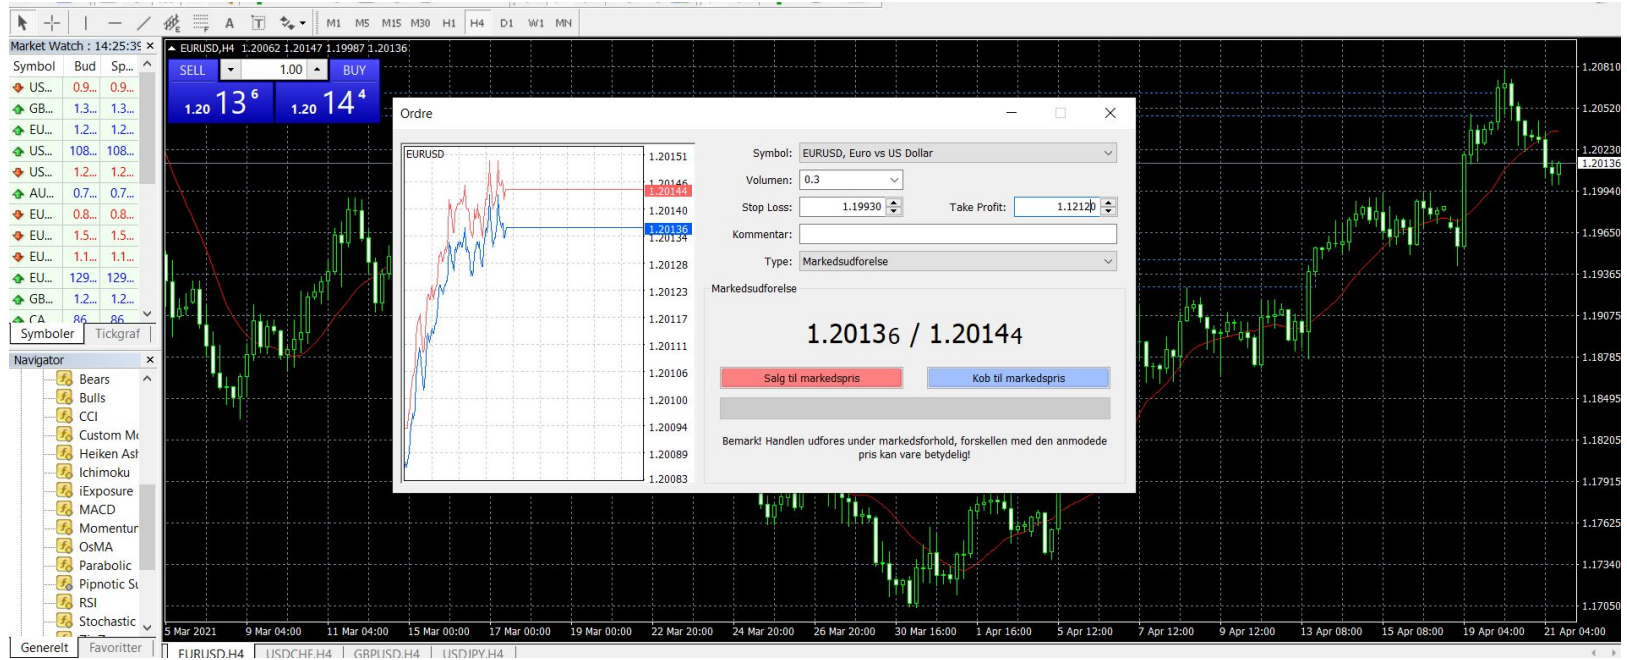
M1 M5 M15 M30 H1 H4 D1 W1 MN

Market Watch : 14:25:3

| Symbol | Bud | Sp... |
|---|---|---|
| US... | 0.9... | 0.9... |
| GB... | 1.3... | 1.3... |
| EU... | 1.2... | 1.2... |
| US... | 108... | 108... |
| US... | 1.2... | 1.2... |
| AU... | 0.7... | 0.7... |
| EU... | 0.8... | 0.8... |
| EU... | 1.5... | 1.5... |
| EU... | 1.1... | 1.1... |
| EU... | 129... | 129... |
| GB... | 1.2... | 1.2... |
| CA | 86 | 86 |

Symboler Tickgraf

Navigator
Bears
Bulls
CCI
Custom M
Heiken Ash
Ichimoku
iExposure
MACD
Momentur
OsMA
Parabolic
Pipnotic S
RSI
Stochastic

Generelt Favoritter

EURUSD,H4 1.20062 1.20147 1.19987 1.20136
SELL 1.00 BUY
1.20 13 6 1.20 14 4

Ordre

EURUSD
1.20151
1.20146
1.20144
1.20140
1.20136
1.20134
1.20128
1.20123
1.20117
1.20111
1.20106
1.20100
1.20094
1.20089
1.20083

Symbol: EURUSD, Euro vs US Dollar
Volumen: 0.3
Stop Loss: 1.19930
Take Profit: 1.21210
Kommentar:
Type: Markedsudforelse

Markedsudforelse

1.20136 / 1.20144

Salg til markedspris
Kob til markedspris

Bemark! Handlen udfores under markedsforhold, forskellen med den anmodede pris kan vare betydelig!

1.20810
1.20520
1.20230
1.20136
1.19940
1.19650
1.19365
1.19075
1.18785
1.18495
1.18205
1.17915
1.17625
1.17340
1.17050

5 Mar 2021 9 Mar 04:00 11 Mar 04:00 15 Mar 00:00 17 Mar 00:00 19 Mar 00:00 22 Mar 20:00 24 Mar 20:00 26 Mar 20:00 30 Mar 16:00 1 Apr 16:00 5 Apr 12:00 7 Apr 12:00 9 Apr 12:00 13 Apr 08:00 15 Apr 08:00 19 Apr 04:00 21 Apr 04:00

EURUSD,H4 USDCHF,H4 GBPUSD,H4 USDJPY,H4